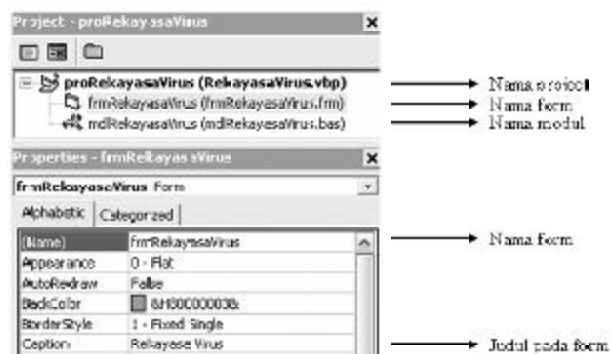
Project - proRekayasaVirus

proRekayasaVirus (RekayasaVirus.vbp)
frmRekayasaVirus (frmRekayasaVirus.frm)
mdlRekayasaVirus (mdlRekayasaVirus.bas)

Nama project
Nama form
Nama modul

Properties - frmRekayasaVirus

frmRekayasaVirus Form

Alphabetic | Categorized

| | |
|---|---|
| (Name) | frmRekayasaVirus |
| Appearance | 0 - Flat |
| AutoRedraw | False |
| BackColor | &H8000000B& |
| BorderStyle | 1 - Fixed Single |
| Caption | Rekayasa Virus |

Nama form

Judul pada form